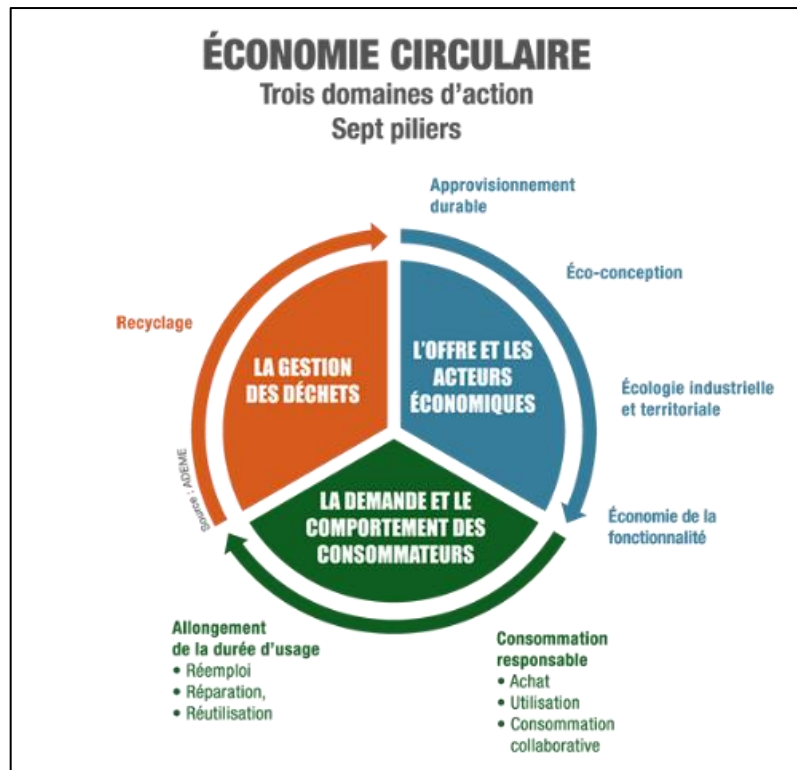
ÉCONOMIE CIRCULAIRE
Trois domaines d'action
Sept piliers

Approvisionnement durable

Éco-conception

Écologie industrielle et territoriale

Économie de la fonctionnalité

Recyclage

LA GESTION DES DÉCHETS

L'OFFRE ET LES ACTEURS ÉCONOMIQUES

LA DEMANDE ET LE COMPORTEMENT DES CONSOMMATEURS

Source : ADEME

Allongement de la durée d'usage
• Réemploi
• Réparation,
• Réutilisation

Consommation responsable
• Achat
• Utilisation
• Consommation collaborative